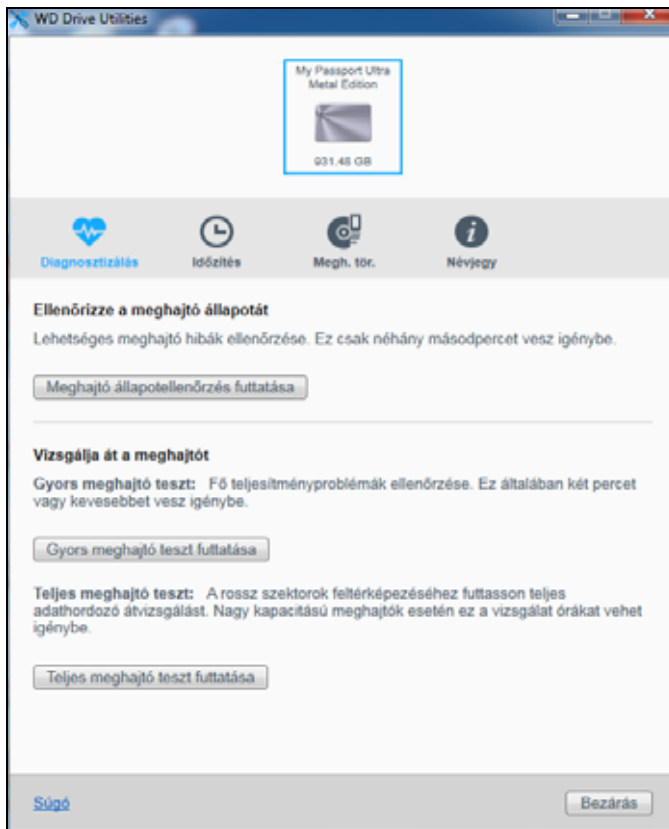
WD Drive Utilities

My Passport Ultra Metal Edition

931.48 GB

Diagnosztizálás

Időzítés

Megh. tör.

Névjegy

Ellenőrizze a meghajtó állapotát

Lehetséges meghajtó hibák ellenőrzése. Ez csak néhány másodpercet vesz igénybe.

Meghajtó állapotellenőrzés futtatása

Vizsgálja át a meghajtót

Gyors meghajtó teszt: Fő teljesítményproblémák ellenőrzése. Ez általában két percet vagy kevesebbet vesz igénybe.

Gyors meghajtó teszt futtatása

Teljes meghajtó teszt: A rossz szektorok feltérképezéséhez futtasson teljes adathordozó átvizsgálást. Nagy kapacitású meghajtók esetén ez a vizsgálat órákat vehet igénybe.

Teljes meghajtó teszt futtatása

Súgó

Bezárás